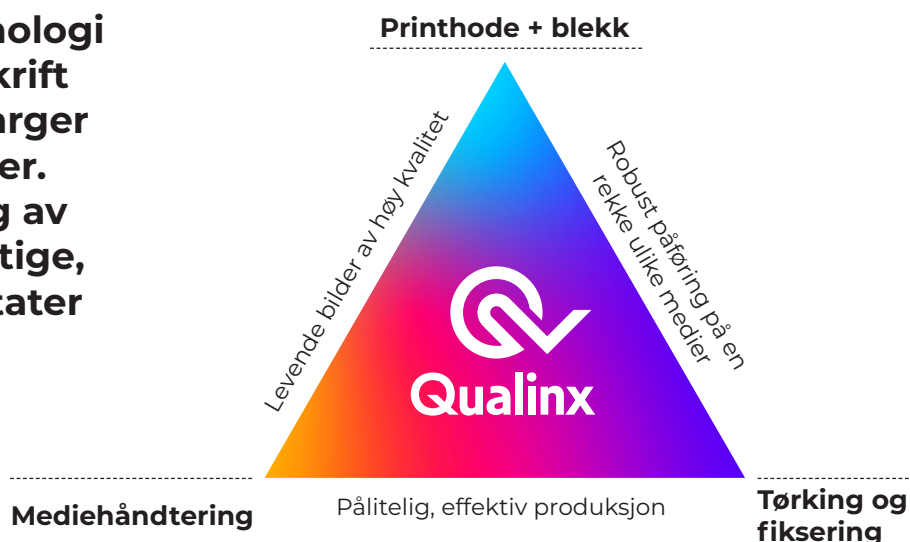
hologi
krift
arger
er.
g av
tige,
tater

Printhode + blekk

Levende bilder av høy kvalitet

Robust påføring på en rekke ulike medier

Qualinx

Mediehåndtering

Pålitelig, effektiv produksjon

Tørking og fiksering